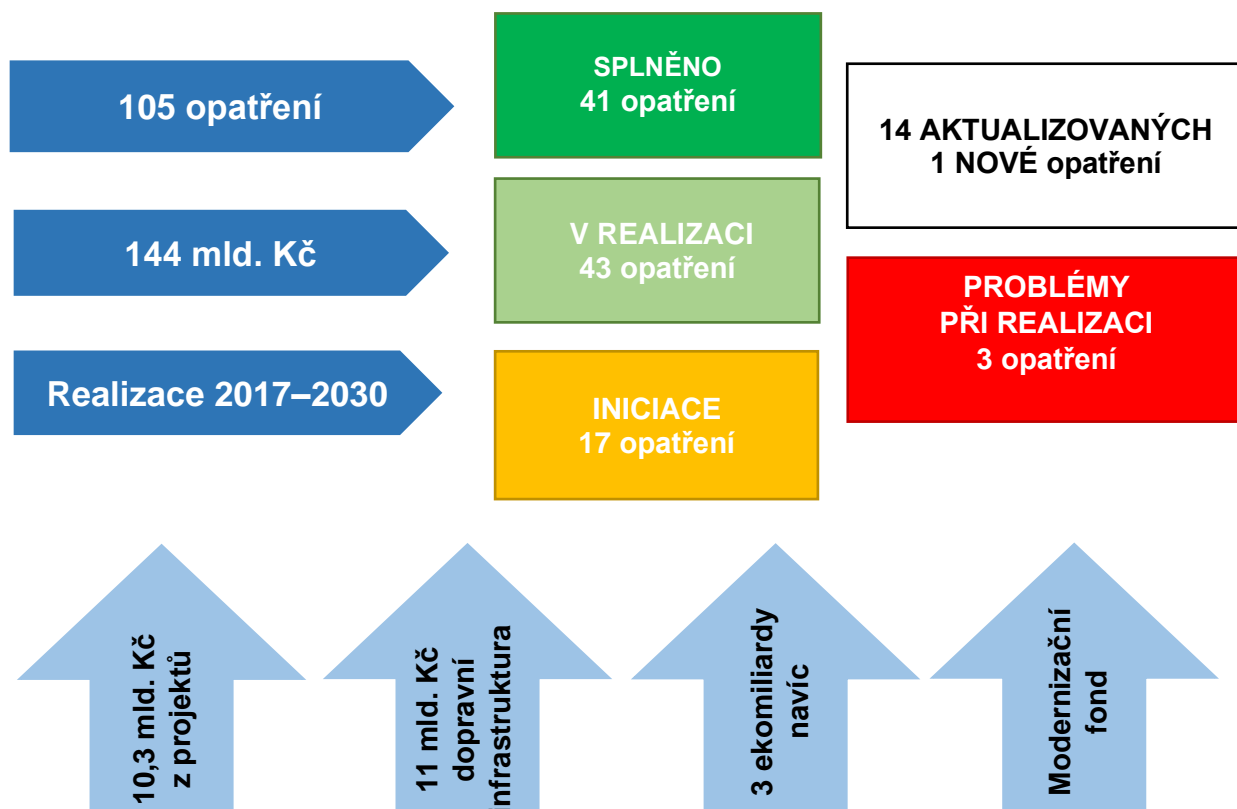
105 opatření

144 mld. Kč

Realizace 2017–2030

SPLNĚNO
41 opatření

V REALIZACI
43 opatření

INICIACE
17 opatření

14 AKTUALIZOVANÝCH
1 NOVÉ opatření

PROBLÉMY
PŘI REALIZACI
3 opatření

10,3 mld. Kč
z projektů

11 mld. Kč
dopravní
infrastruktura

3 ekomiliardy
navíc

Modernizační
fond